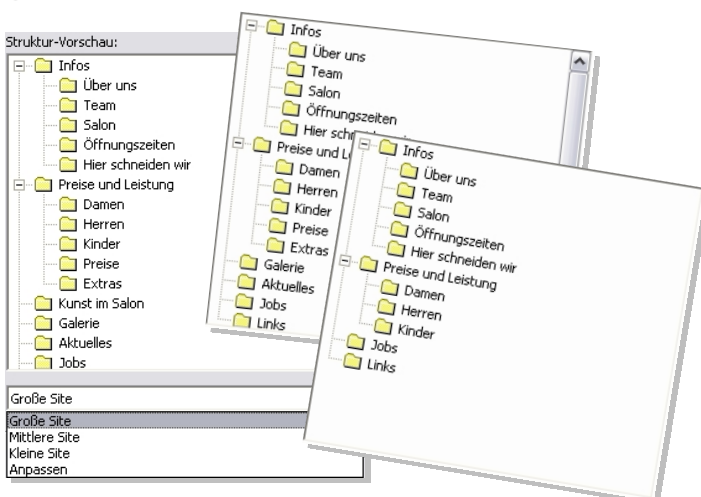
Struktur-Vorschau:
Infos
Über uns
Team
Salon
Öffnungszeiten
Hier schneiden wir
Preise und Leistung
Damen
Herren
Kinder
Preise
Extras
Kunst im Salon
Galerie
Aktuelles
Jobs

Große Site
Große Site
Mittlere Site
Kleine Site
Anpassen

Infos
Über uns
Team
Salon
Öffnungszeiten
Hier schn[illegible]
Preise und Le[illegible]
Damen
Herren
Kinder
Preise
Extras
Galerie
Aktuelles
Jobs
Links

Infos
Über uns
Team
Salon
Öffnungszeiten
Hier schneiden wir
Preise und Leistung
Damen
Herren
Kinder
Jobs
Links